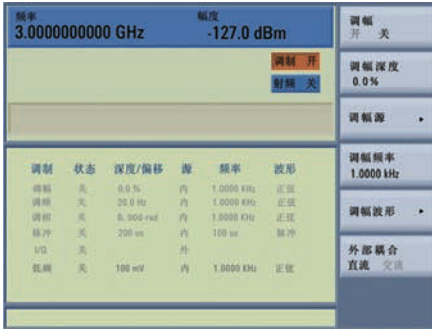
频率
3.0000000000 GHz

幅度
-127.0 dBm

调制 开
射频 关

| 调制 | 状态 | 深度/偏移 | 源 | 频率 | 波形 |
|---|---|---|---|---|---|
| 调幅 | 关 | 0.0 % | 内 | 1.0000 KHz | 正弦 |
| 调频 | 关 | 20.0 Hz | 内 | 1.0000 KHz | 正弦 |
| 调相 | 关 | 0.000 rad | 内 | 1.0000 KHz | 正弦 |
| 脉冲 | 关 | 200 us | 内 | 100 us | 脉冲 |
| I/Q | 关 | | 外 | | |
| 低频 | 关 | 100 mV | 内 | 1.0000 KHz | 正弦 |

调幅
开 关

调幅深度
0.0 %

调幅源

调幅频率
1.0000 kHz

调幅波形

外部耦合
直流 交流